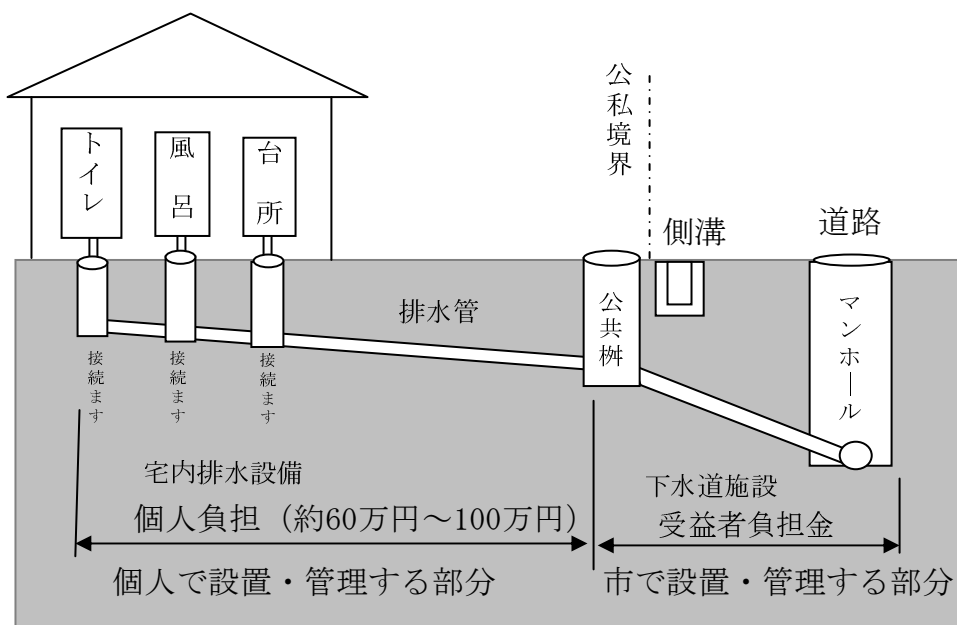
トイレ

風呂

台所

公私境界

側溝

道路

排水管

公共桝

マンホール

接続ます

接続ます

接続ます

宅内排水設備

個人負担（約60万円～100万円）

下水道施設

受益者負担金

個人で設置・管理する部分

市で設置・管理する部分